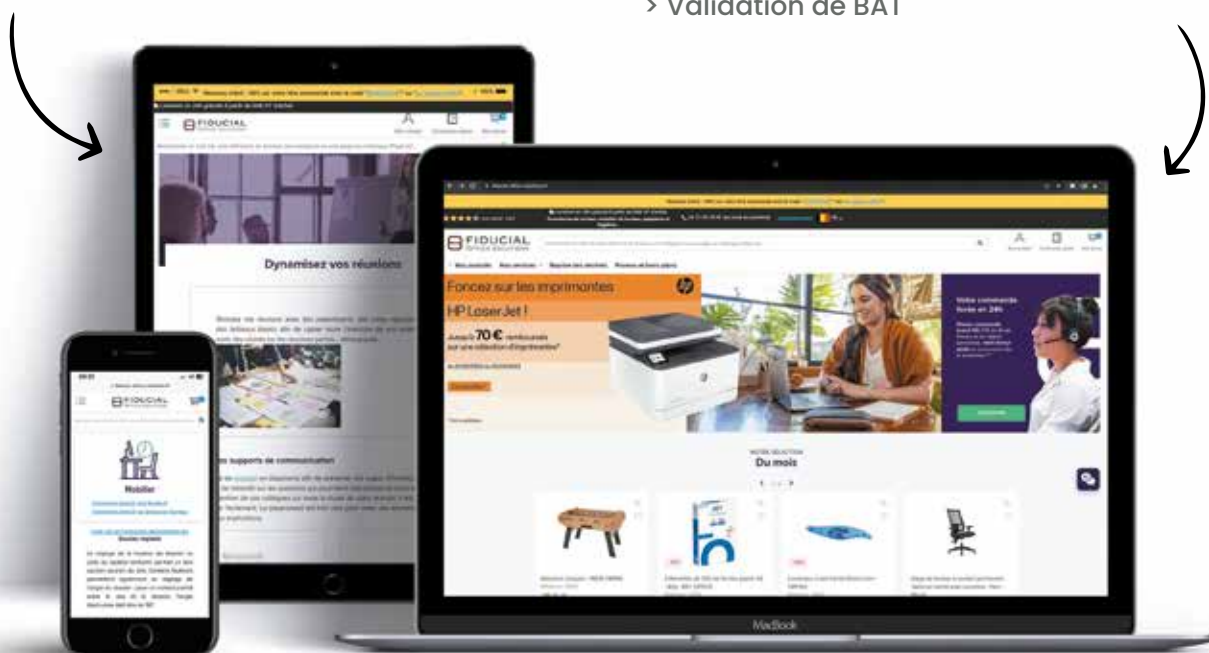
> Validation de BAT

FIDUCIAL

Dynamisez vos réunions

les supports de communication

FIDUCIAL

Mobilier

FIDUCIAL

Foncez sur les imprimantes

HP LaserJet !

Jusqu'à 70 € remboursés sur une sélection d'imprimantes*

Votre commande livrée en 24h

NOTRE SÉLECTION

Du mois

MacBook